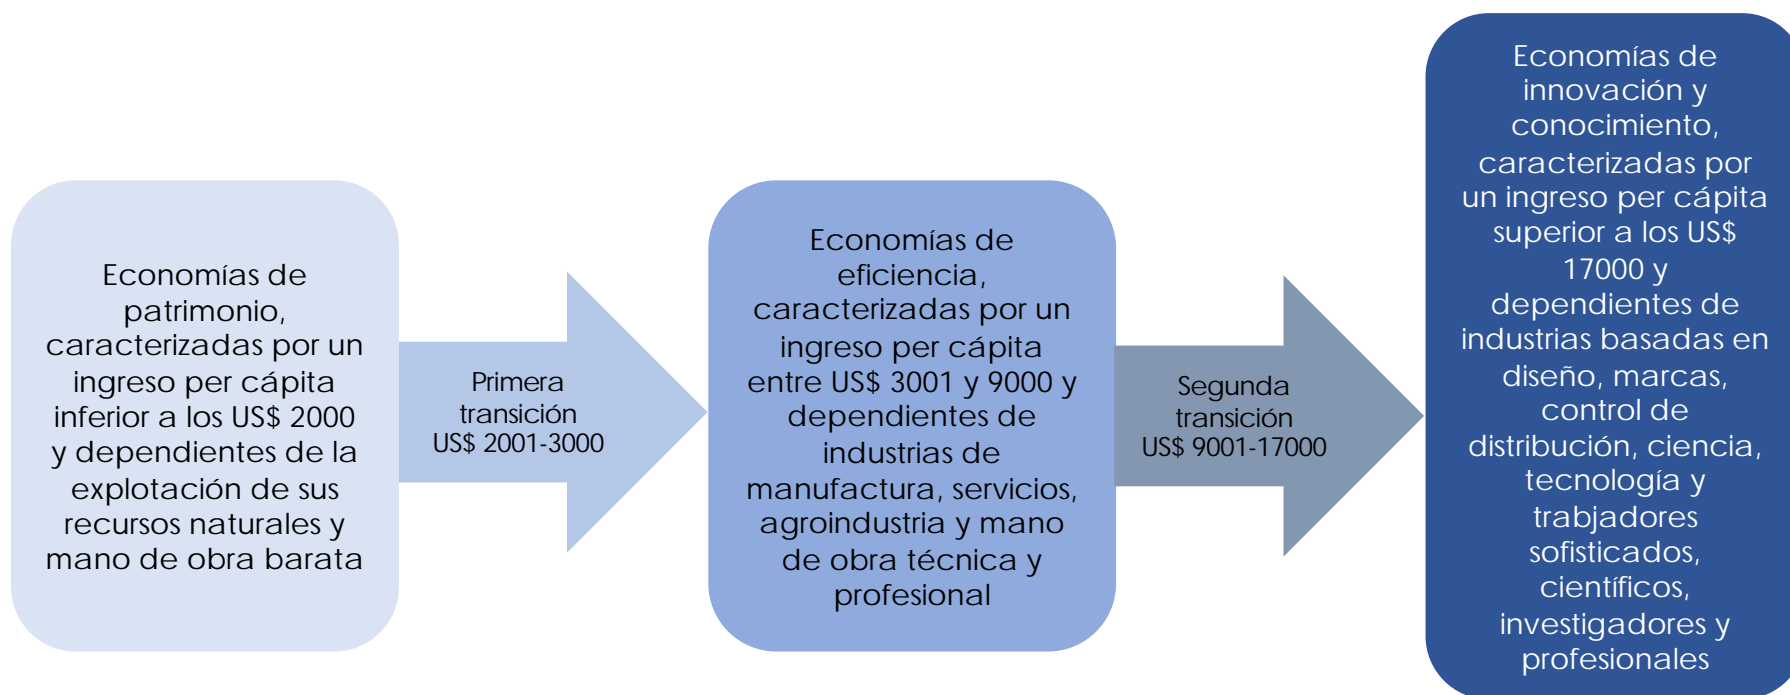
Economías de patrimonio, caracterizadas por un ingreso per cápita inferior a los US$ 2000 y dependientes de la explotación de sus recursos naturales y mano de obra barata

Primera transición US$ 2001-3000

Economías de eficiencia, caracterizadas por un ingreso per cápita entre US$ 3001 y 9000 y dependientes de industrias de manufactura, servicios, agroindustria y mano de obra técnica y profesional

Segunda transición US$ 9001-17000

Economías de innovación y conocimiento, caracterizadas por un ingreso per cápita superior a los US$ 17000 y dependientes de industrias basadas en diseño, marcas, control de distribución, ciencia, tecnología y trabjadores sofisticados, científicos, investigadores y profesionales